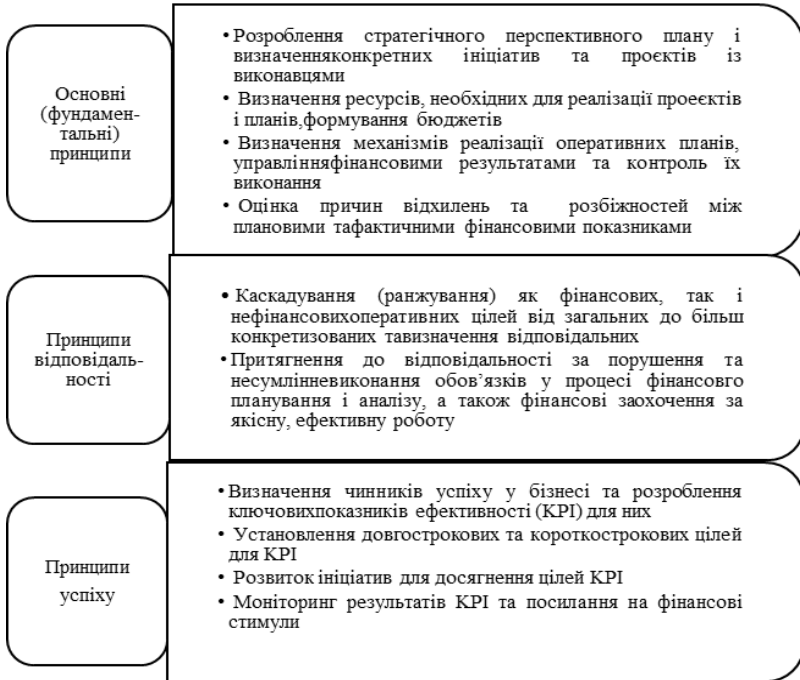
Основні (фундаментальні) принципи

• Розроблення стратегічного перспективного плану і визначенняконкретних ініціатив та проєктів із виконавцями
• Визначення ресурсів, необхідних для реалізації проеєктів і планів,формування бюджетів
• Визначення механізмів реалізації оперативних планів, управлінняфінансовими результатами та контроль їх виконання
• Оцінка причин відхилень та розбіжностей між плановими тафактичними фінансовими показниками

Принципи відповідальності

• Каскадування (ранжування) як фінансових, так і нефінансовихоперативних цілей від загальних до більш конкретизованих тавизначення відповідальних
• Притягнення до відповідальності за порушення та несумлінневиконання обов'язків у процесі фінансовго планування і аналізу, а також фінансові заохочення за якісну, ефективну роботу

Принципи успіху

• Визначення чинників успіху у бізнесі та розроблення ключовихпоказників ефективності (KPI) для них
• Установлення довгострокових та короткострокових цілей для KPI
• Розвиток ініціатив для досягнення цілей KPI
• Моніторинг результатів KPI та посилання на фінансові стимули